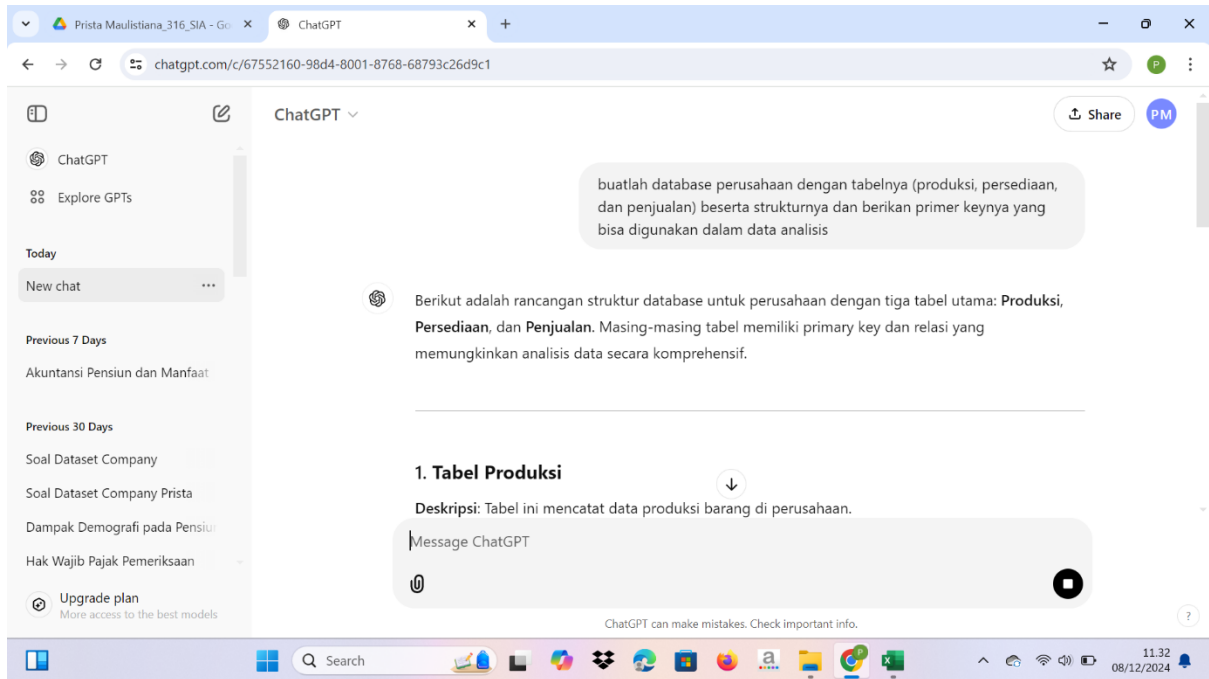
Prista Maulistiana_316_SIA - Go ×
ChatGPT ×
+

chatgpt.com/c/67552160-98d4-8001-8768-68793c26d9c1

ChatGPT
Explore GPTs

Today
New chat ...

Previous 7 Days
Akuntansi Pensiun dan Manfaat

Previous 30 Days
Soal Dataset Company
Soal Dataset Company Prista
Dampak Demografi pada Pensiu
Hak Wajib Pajak Pemeriksaan

Upgrade plan
More access to the best models

ChatGPT

Share
PM

buatlah database perusahaan dengan tabelnya (produksi, persediaan, dan penjualan) beserta strukturnya dan berikan primer keynya yang bisa digunakan dalam data analisis

Berikut adalah rancangan struktur database untuk perusahaan dengan tiga tabel utama: **Produksi**, **Persediaan**, dan **Penjualan**. Masing-masing tabel memiliki primary key dan relasi yang memungkinkan analisis data secara komprehensif.

**1. Tabel Produksi**

**Deskripsi**: Tabel ini mencatat data produksi barang di perusahaan.

Message ChatGPT

ChatGPT can make mistakes. Check important info.

?

Search

11.32
08/12/2024